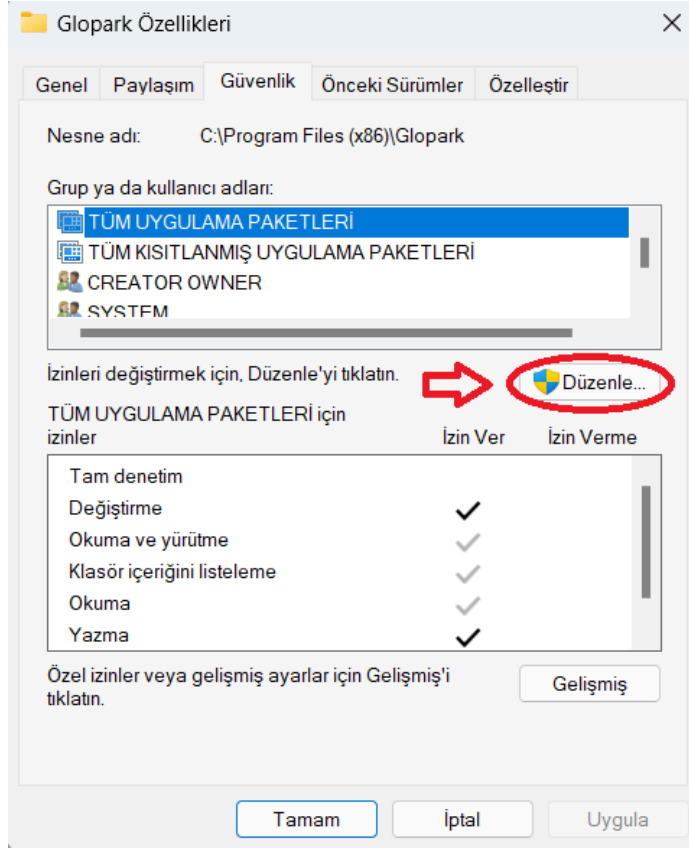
Glopark Özellikleri

Genel | Paylaşım | Güvenlik | Önceki Sürümler | Özelleştir

Nesne adı: C:\Program Files (x86)\Glopark

Grup ya da kullanıcı adları:

TÜM UYGULAMA PAKETLERİ
TÜM KISITLANMIŞ UYGULAMA PAKETLERİ
CREATOR OWNER
SYSTEM

İzinleri değiştirmek için, Düzenle'yi tıklatın.

Düzenle...

TÜM UYGULAMA PAKETLERİ için izinler

| | İzin Ver | İzin Verme |
|---|---|---|
| Tam denetim | | |
| Değiştirme | ✓ | |
| Okuma ve yürütme | ✓ | |
| Klasör içeriğini listeleme | ✓ | |
| Okuma | ✓ | |
| Yazma | ✓ | |

Özel izinler veya gelişmiş ayarlar için Gelişmiş'i tıklatın.

Gelişmiş

Tamam | İptal | Uygula